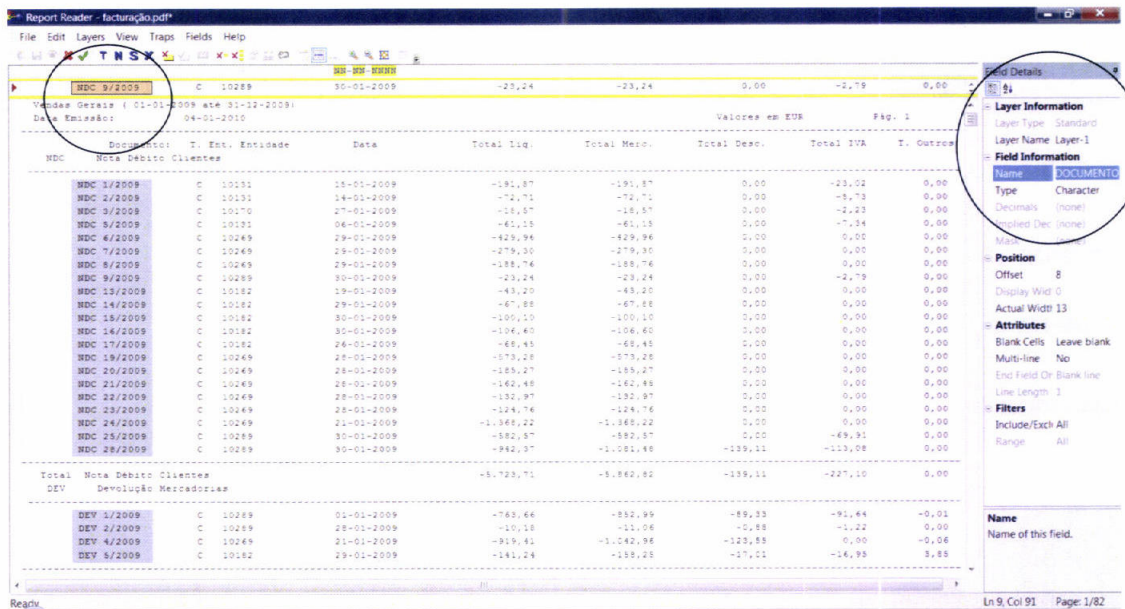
Report Reader - facturação.pdf*

File Edit Layers View Traps Fields Help

T N S

NN-NN-NNNN

| NDC 9/2009 | C | 10289 | 30-01-2009 | -23,24 | -23,24 | 0,00 | -2,79 | 0,00 |
|---|---|---|---|---|---|---|---|---|

Vendas Gerais ( 01-01-2009 até 31-12-2009)
Data Emissão: 04-01-2010 Valores em EUR Pág. 1

| Documento: | T. Ent. | Entidade | Data | Total Liq. | Total Merc. | Total Desc. | Total IVA | T. Outros |
|---|---|---|---|---|---|---|---|---|
| NDC Nota Débito Clientes | | | | | | | | |
| NDC 1/2009 | C | 10131 | 15-01-2009 | -191,87 | -191,87 | 0,00 | -23,02 | 0,00 |
| NDC 2/2009 | C | 10131 | 14-01-2009 | -72,71 | -72,71 | 0,00 | -5,73 | 0,00 |
| NDC 3/2009 | C | 10170 | 27-01-2009 | -18,57 | -18,57 | 0,00 | -2,23 | 0,00 |
| NDC 5/2009 | C | 10131 | 06-01-2009 | -61,15 | -61,15 | 0,00 | -7,34 | 0,00 |
| NDC 6/2009 | C | 10269 | 29-01-2009 | -429,96 | -429,96 | 0,00 | 0,00 | 0,00 |
| NDC 7/2009 | C | 10269 | 29-01-2009 | -279,30 | -279,30 | 0,00 | 0,00 | 0,00 |
| NDC 8/2009 | C | 10269 | 29-01-2009 | -188,76 | -188,76 | 0,00 | 0,00 | 0,00 |
| NDC 9/2009 | C | 10289 | 30-01-2009 | -23,24 | -23,24 | 0,00 | -2,79 | 0,00 |
| NDC 13/2009 | C | 10182 | 19-01-2009 | -43,20 | -43,20 | 0,00 | 0,00 | 0,00 |
| NDC 14/2009 | C | 10182 | 29-01-2009 | -67,88 | -67,88 | 0,00 | 0,00 | 0,00 |
| NDC 15/2009 | C | 10182 | 30-01-2009 | -100,10 | -100,10 | 0,00 | 0,00 | 0,00 |
| NDC 16/2009 | C | 10182 | 30-01-2009 | -106,60 | -106,60 | 0,00 | 0,00 | 0,00 |
| NDC 17/2009 | C | 10182 | 26-01-2009 | -68,45 | -68,45 | 0,00 | 0,00 | 0,00 |
| NDC 19/2009 | C | 10269 | 28-01-2009 | -573,28 | -573,28 | 0,00 | 0,00 | 0,00 |
| NDC 20/2009 | C | 10269 | 28-01-2009 | -185,27 | -185,27 | 0,00 | 0,00 | 0,00 |
| NDC 21/2009 | C | 10269 | 28-01-2009 | -162,48 | -162,48 | 0,00 | 0,00 | 0,00 |
| NDC 22/2009 | C | 10269 | 28-01-2009 | -132,97 | -132,97 | 0,00 | 0,00 | 0,00 |
| NDC 23/2009 | C | 10269 | 28-01-2009 | -124,76 | -124,76 | 0,00 | 0,00 | 0,00 |
| NDC 24/2009 | C | 10269 | 21-01-2009 | -1.368,22 | -1.368,22 | 0,00 | 0,00 | 0,00 |
| NDC 25/2009 | C | 10289 | 30-01-2009 | -582,57 | -582,57 | 0,00 | -69,91 | 0,00 |
| NDC 28/2009 | C | 10289 | 30-01-2009 | -942,37 | -1.081,48 | -139,11 | -113,08 | 0,00 |
| Total Nota Débito Clientes | | | | -5.723,71 | -5.862,82 | -139,11 | -227,10 | 0,00 |
| DEV Devolução Mercadorias | | | | | | | | |
| DEV 1/2009 | C | 10289 | 01-01-2009 | -763,66 | -852,99 | -89,33 | -91,64 | -0,01 |
| DEV 2/2009 | C | 10289 | 28-01-2009 | -10,18 | -11,06 | -0,88 | -1,22 | 0,00 |
| DEV 4/2009 | C | 10269 | 21-01-2009 | -919,41 | -1.042,96 | -123,55 | 0,00 | -0,06 |
| DEV 5/2009 | C | 10182 | 29-01-2009 | -141,24 | -158,25 | -17,01 | -16,95 | 3,85 |

Field Details
Layer Information
Layer Type Standard
Layer Name Layer-1
Field Information
Name DOCUMENTO
Type Character
Decimals (none)
Implied Dec (none)
Mask (none)
Position
Offset 8
Display Wid 0
Actual Width 13
Attributes
Blank Cells Leave blank
Multi-line No
End Field Or Blank line
Line Length 1
Filters
Include/Excl All
Range All

Name
Name of this field.

Ready
Ln 9, Col 91 Page: 1/82